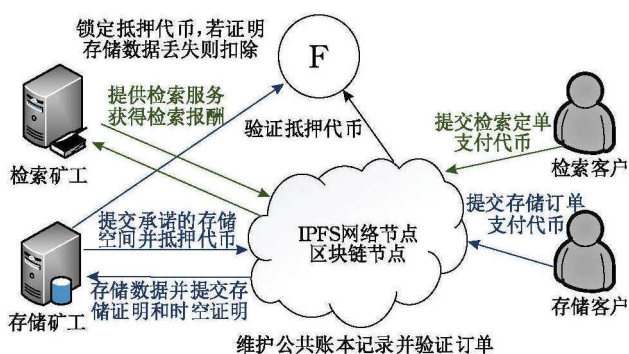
锁定抵押代币，若证明存储数据丢失则扣除

F

提供检索服务
获得检索报酬

验证抵押代币

提交检索定单
支付代币

检索矿工

检索客户

提交承诺的存储空间并抵押代币

IPFS网络节点
区块链节点

提交存储订单
支付代币

存储数据并提交存储证明和时空证明

存储矿工

存储客户

维护公共账本记录并验证订单